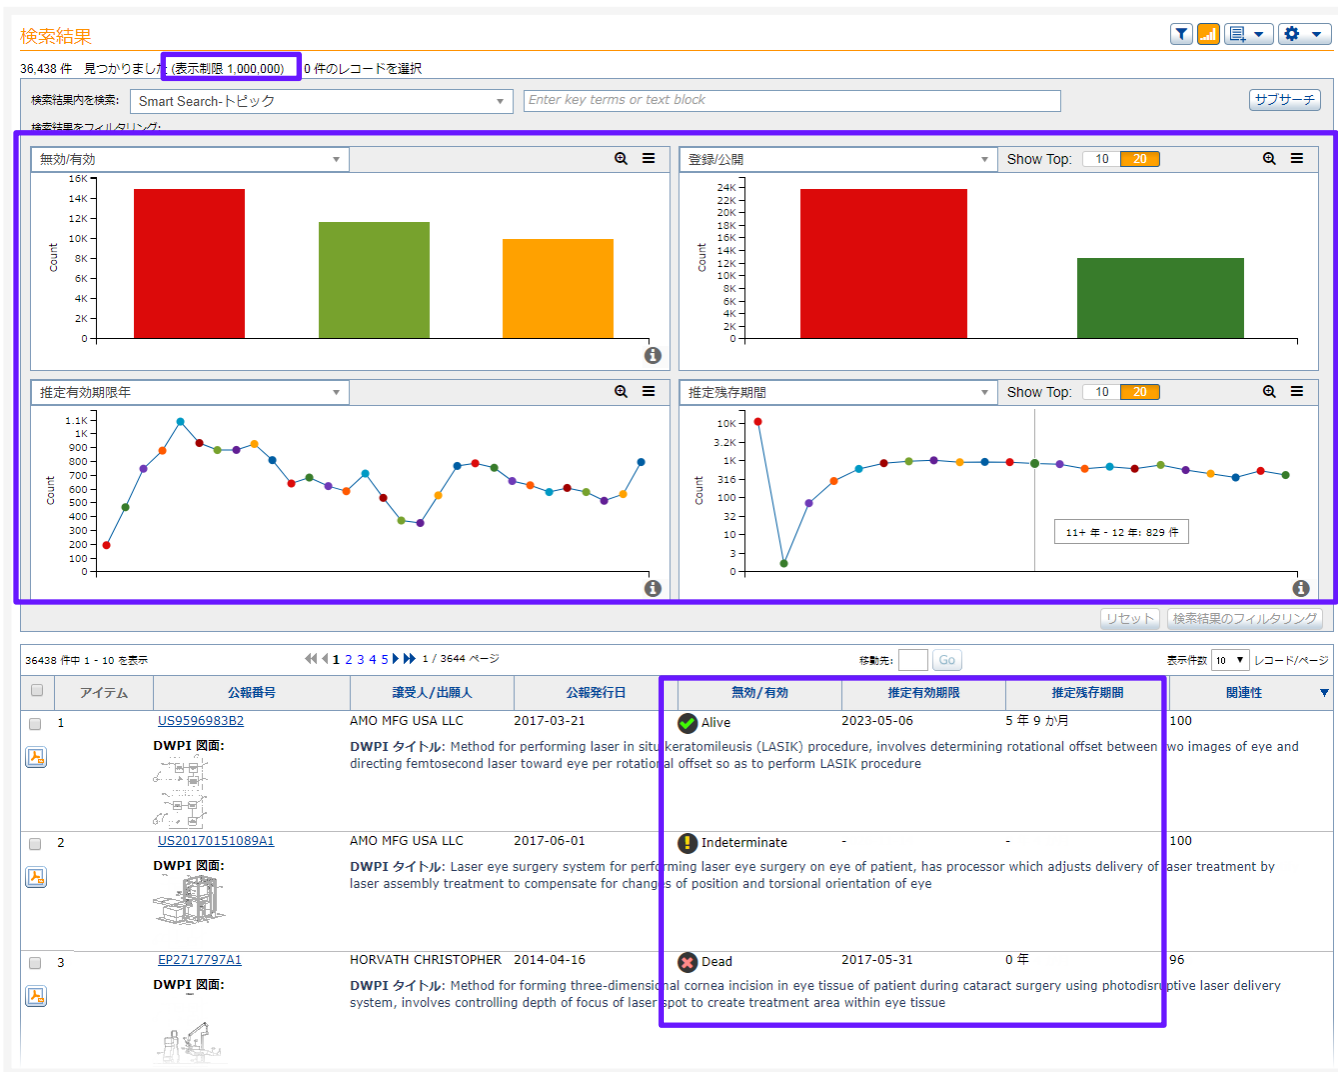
検索結果

36,438 件 見つかりました (表示制限 1,000,000) 0 件のレコードを選択

検索結果内を検索: Smart Search-トピック Enter key terms or text block サブサーチ

検索結果をフィルタリング:

無効/有効

16K 14K 12K 10K 8K 6K 4K 2K 0
Count

登録/公開 Show Top: 10 20

24K 22K 20K 18K 16K 14K 12K 10K 8K 6K 4K 2K 0
Count

推定有効期限年

1.1K 1K 900 800 700 600 500 400 300 200 100 0
Count

推定残存期間 Show Top: 10 20

10K 3.2K 1K 316 100 32 10 3 0
Count

11+ 年 - 12 年: 829 件

リセット 検索結果のフィルタリング

36438 件中 1 - 10 を表示 1 2 3 4 5 1 / 3644 ページ 移動先: Go 表示件数 10 レコード/ページ

| | アイテム | 公報番号 | 譲受人/出願人 | 公報発行日 | 無効/有効 | 推定有効期限 | 推定残存期間 | 関連性 |
|---|---|---|---|---|---|---|---|---|
| | 1 | US9596983B2 | AMO MFG USA LLC | 2017-03-21 | Alive | 2023-05-06 | 5 年 9 か月 | 100 |
| | DWPI 図面: | DWPI タイトル: Method for performing laser in situ keratomileusis (LASIK) procedure, involves determining rotational offset between two images of eye and directing femtosecond laser toward eye per rotational offset so as to perform LASIK procedure | | | | | | |
| | 2 | US20170151089A1 | AMO MFG USA LLC | 2017-06-01 | Indeterminate | - | - | 100 |
| | DWPI 図面: | DWPI タイトル: Laser eye surgery system for performing laser eye surgery on eye of patient, has processor which adjusts delivery of laser treatment by laser assembly treatment to compensate for changes of position and torsional orientation of eye | | | | | | |
| | 3 | EP2717797A1 | HORVATH CHRISTOPHER | 2014-04-16 | Dead | 2017-05-31 | 0 年 | 96 |
| | DWPI 図面: | DWPI タイトル: Method for forming three-dimensional cornea incision in eye tissue of patient during cataract surgery using photodisruptive laser delivery system, involves controlling depth of focus of laser spot to create treatment area within eye tissue | | | | | | |